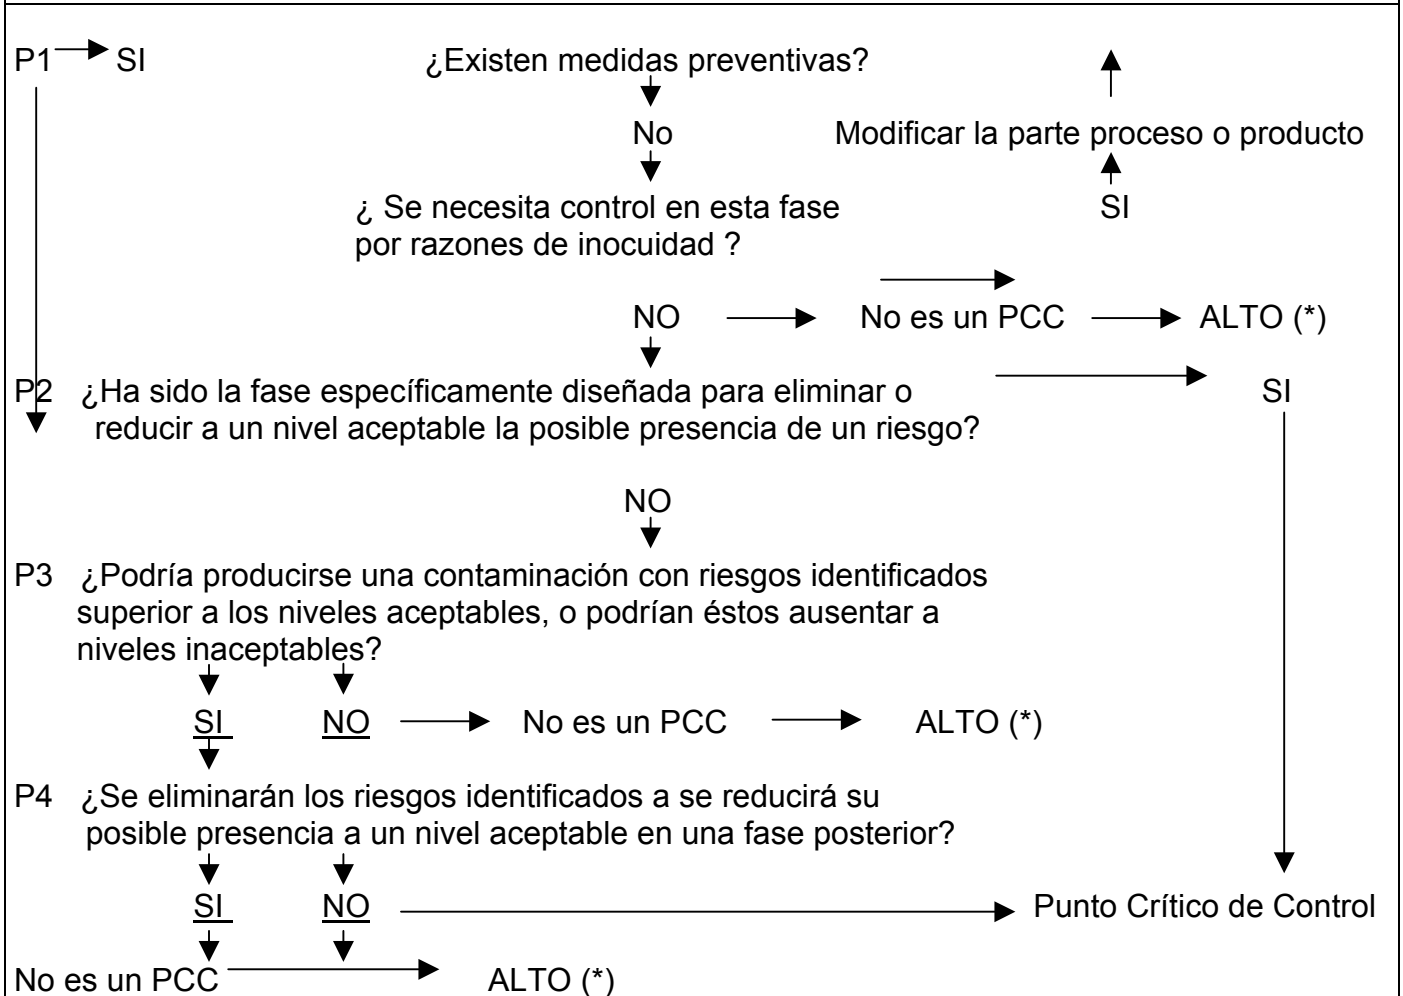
P1 SI

¿Existen medidas preventivas?

No

Modificar la parte proceso o producto

SI

¿ Se necesita control en esta fase por razones de inocuidad ?

NO No es un PCC ALTO (*)

P2 ¿Ha sido la fase específicamente diseñada para eliminar o reducir a un nivel aceptable la posible presencia de un riesgo?

SI

NO

P3 ¿Podría producirse una contaminación con riesgos identificados superior a los niveles aceptables, o podrían éstos ausentar a niveles inaceptables?

SI NO No es un PCC ALTO (*)

P4 ¿Se eliminarán los riesgos identificados a se reducirá su posible presencia a un nivel aceptable en una fase posterior?

SI NO Punto Crítico de Control

No es un PCC ALTO (*)